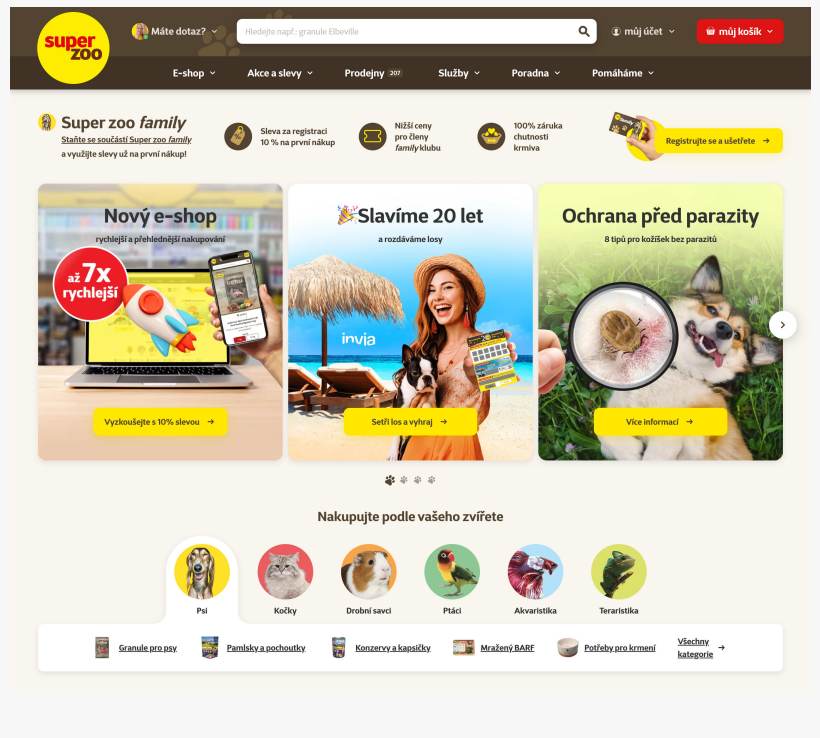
super zoo

Máte dotaz?

Hledejte např.: granule Elbeville

můj účet

můj košík

E-shop
Akce a slevy
Prodejny 207
Služby
Poradna
Pomáháme

Super zoo family
Staňte se součástí Super zoo family a využijte slevy už na první nákup!

Sleva za registraci 10 % na první nákup

Nižší ceny pro členy family klubu

100% záruka chutnosti krmiva

Registrujte se a ušetřete →

Nový e-shop
rychlejší a přehlednější nakupování
až 7x rychlejší
Vyzkoušejte s 10% slevou →

Slavíme 20 let
a rozdáváme losy
invia
Setři los a vyhraj →

Ochrana před parazity
8 tipů pro kožíšek bez parazitů
Více informací →

Nakupujte podle vašeho zvířete

Psi
Kočky
Drobní savci
Ptáci
Akvaristika
Teraristika

Granule pro psy
Pamlsky a pochoutky
Konzervy a kapsičky
Mražený BARF
Potřeby pro krmení
Všechny kategorie →